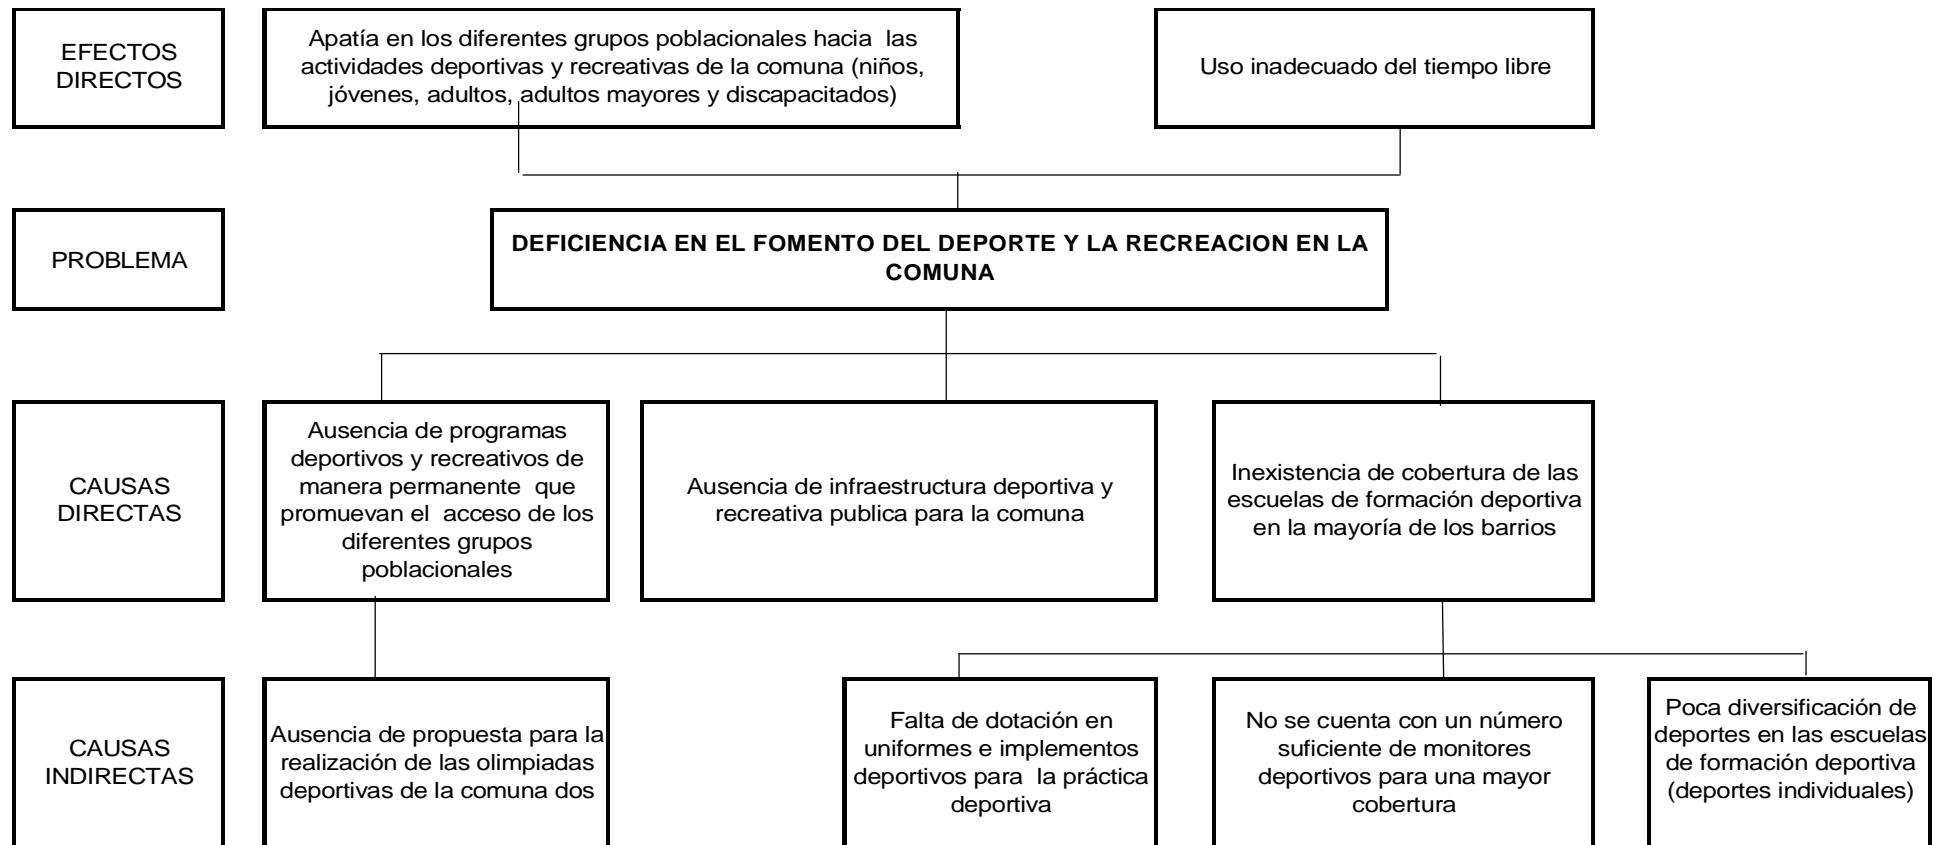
EFECTOS DIRECTOS

Apatía en los diferentes grupos poblacionales hacia las actividades deportivas y recreativas de la comuna (niños, jóvenes, adultos, adultos mayores y discapacitados)

Uso inadecuado del tiempo libre

PROBLEMA

DEFICIENCIA EN EL FOMENTO DEL DEPORTE Y LA RECREACION EN LA COMUNA

CAUSAS DIRECTAS

Ausencia de programas deportivos y recreativos de manera permanente que promuevan el acceso de los diferentes grupos poblacionales

Ausencia de infraestructura deportiva y recreativa publica para la comuna

Inexistencia de cobertura de las escuelas de formación deportiva en la mayoría de los barrios

CAUSAS INDIRECTAS

Ausencia de propuesta para la realización de las olimpiadas deportivas de la comuna dos

Falta de dotación en uniformes e implementos deportivos para la práctica deportiva

No se cuenta con un número suficiente de monitores deportivos para una mayor cobertura

Poca diversificación de deportes en las escuelas de formación deportiva (deportes individuales)